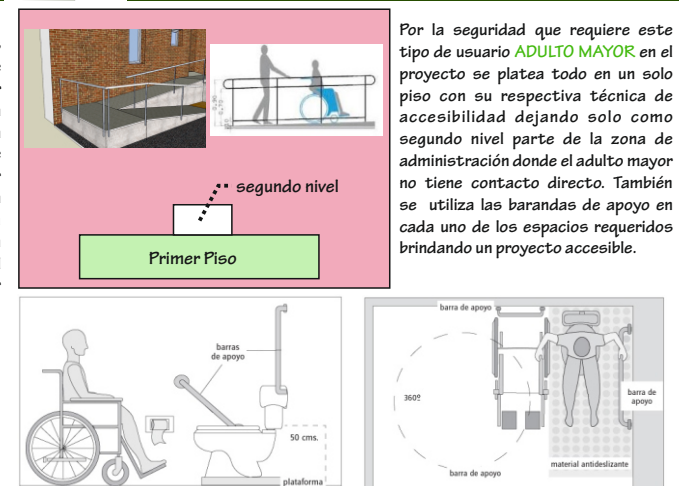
segundo nivel

Primer Piso

Por la seguridad que requiere este tipo de usuario ADULTO MAYOR en el proyecto se platea todo en un solo piso con su respectiva técnica de accesibilidad dejando solo como segundo nivel parte de la zona de administración donde el adulto mayor no tiene contacto directo. También se utiliza las barandas de apoyo en cada uno de los espacios requeridos brindando un proyecto accesible.

barras de apoyo

50 cms.

plataforma

barra de apoyo

360º

barra de apoyo

barra de apoyo

material antideslizante